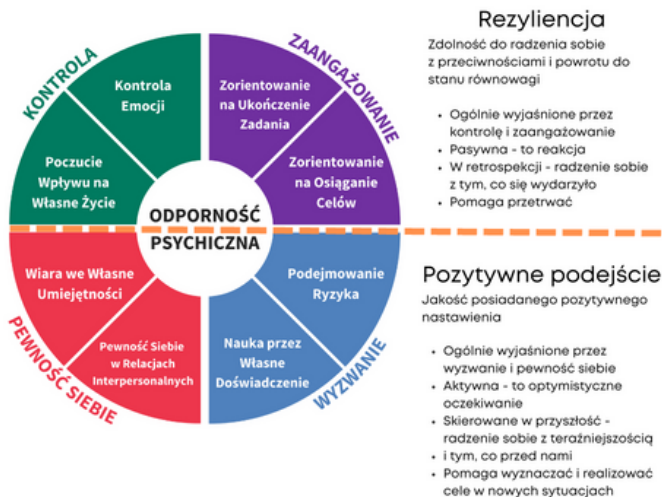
KONTROLA

Kontrola Emocji

Poczucie Wpływu na Własne Życie

ZAANGAŻOWANIE

Zorientowanie na Ukończenie Zadania

Zorientowanie na Osiąganie Celów

ODPORNOŚĆ PSYCHICZNA

PEWNOŚĆ SIEBIE

Wiara we Własne Umiejętności

Pewność Siebie w Relacjach Interpersonalnych

WYZWANIE

Podejmowanie Ryzyka

Nauka przez Własne Doświadczenie

Rezyliencja

Zdolność do radzenia sobie z przeciwnościami i powrotu do stanu równowagi

- Ogólnie wyjaśnione przez kontrolę i zaangażowanie
- Pasywna - to reakcja
- W retrospekcji - radzenie sobie z tym, co się wydarzyło
- Pomaga przetrwać

Pozytywne podejście

Jakość posiadanego pozytywnego nastawienia

- Ogólnie wyjaśnione przez wyzwanie i pewność siebie
- Aktywna - to optymistyczne oczekiwanie
- Skierowane w przyszłość - radzenie sobie z teraźniejszością i tym, co przed nami
- Pomaga wyznaczać i realizować cele w nowych sytuacjach